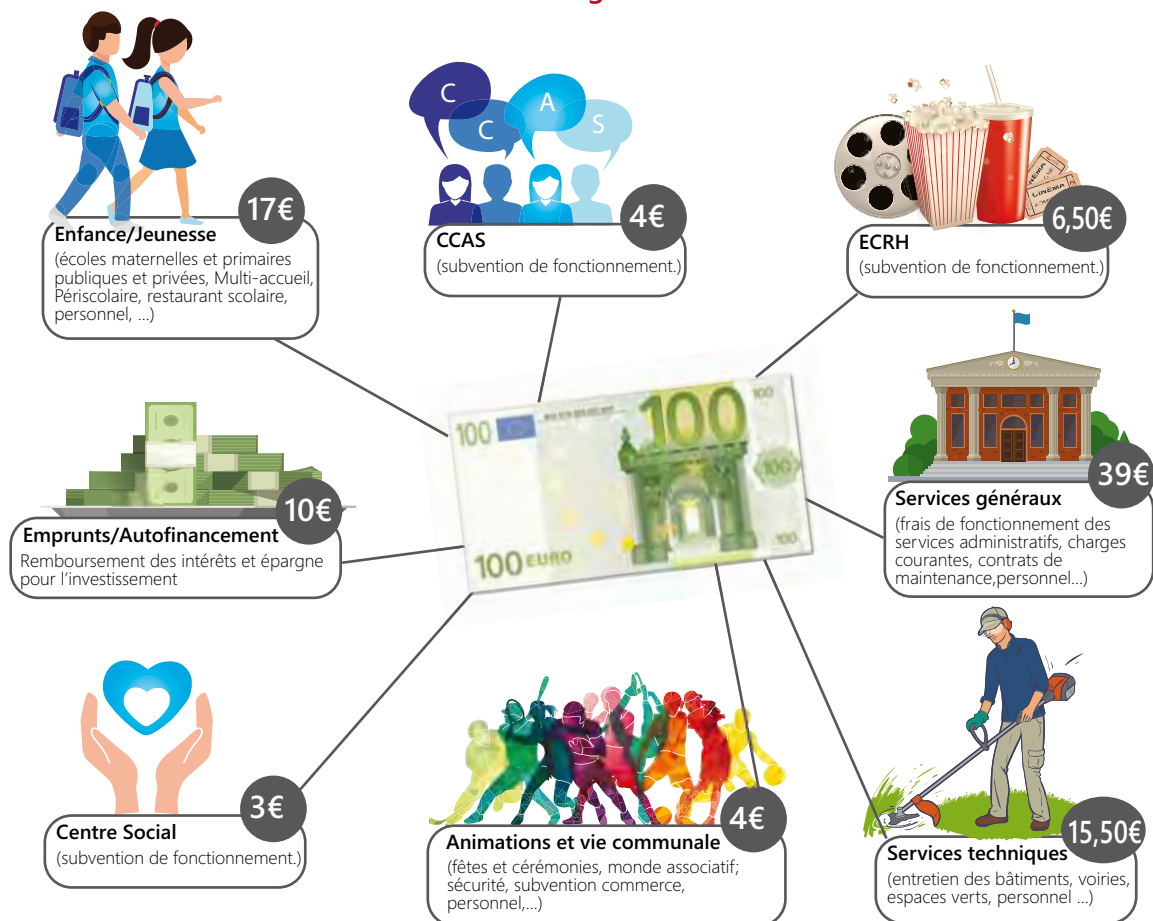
17€
Enfance/Jeunesse
(écoles maternelles et primaires publiques et privées, Multi-accueil, Périscolaire, restaurant scolaire, personnel, ...)

C C A S

4€
CCAS
(subvention de fonctionnement.)

CINÉMA

6,50€
ECRH
(subvention de fonctionnement.)

100 EURO

10€
Emprunts/Autofinancement
Remboursement des intérêts et épargne pour l'investissement

39€
Services généraux
(frais de fonctionnement des services administratifs, charges courantes, contrats de maintenance,personnel...)

3€
Centre Social
(subvention de fonctionnement.)

4€
Animations et vie communale
(fêtes et cérémonies, monde associatif; sécurité, subvention commerce, personnel,...)

15,50€
Services techniques
(entretien des bâtiments, voiries, espaces verts, personnel ...)